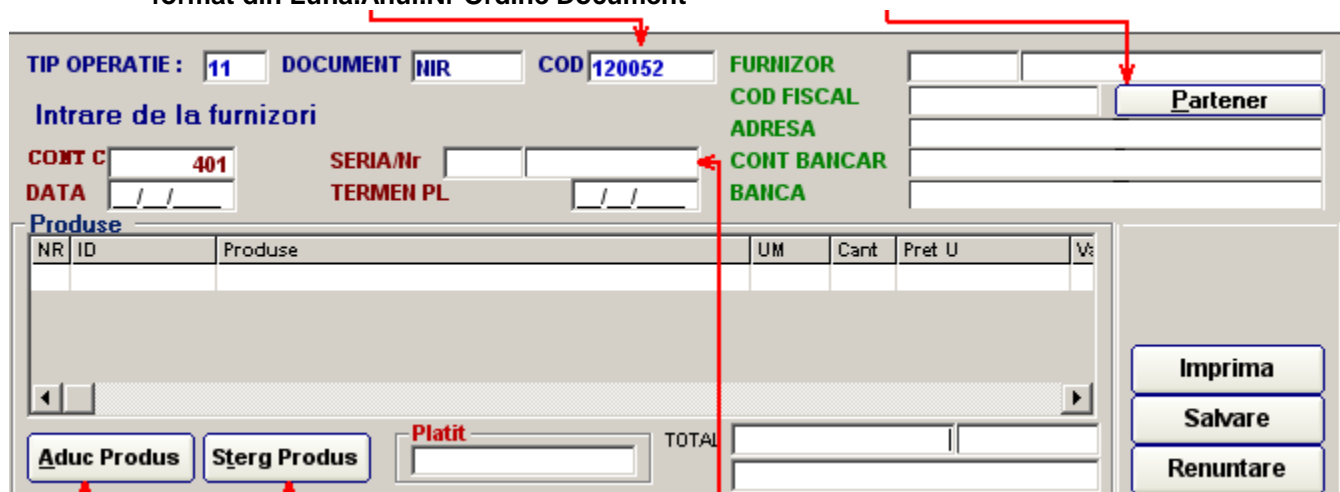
format din Luna/Anul/Nr Ordine Document

TIP OPERATIE : 11 DOCUMENT NIR COD 120052

Intrare de la furnizori

CONT C 401 SERIA/Nr

DATA \_\_/\_\_/\_\_\_\_ TERMEN PL \_\_/\_\_/\_\_\_\_

FURNIZOR

COD FISCAL

ADRESA

CONT BANCAR

BANCA

Partener

Produse

| NR | ID | Produse | UM | Cant | Pret U | Va |
|---|---|---|---|---|---|---|
| | | | | | | |

Imprima

Salvare

Renuntare

Aduc Produs

Sterg Produs

Platit

TOTAL